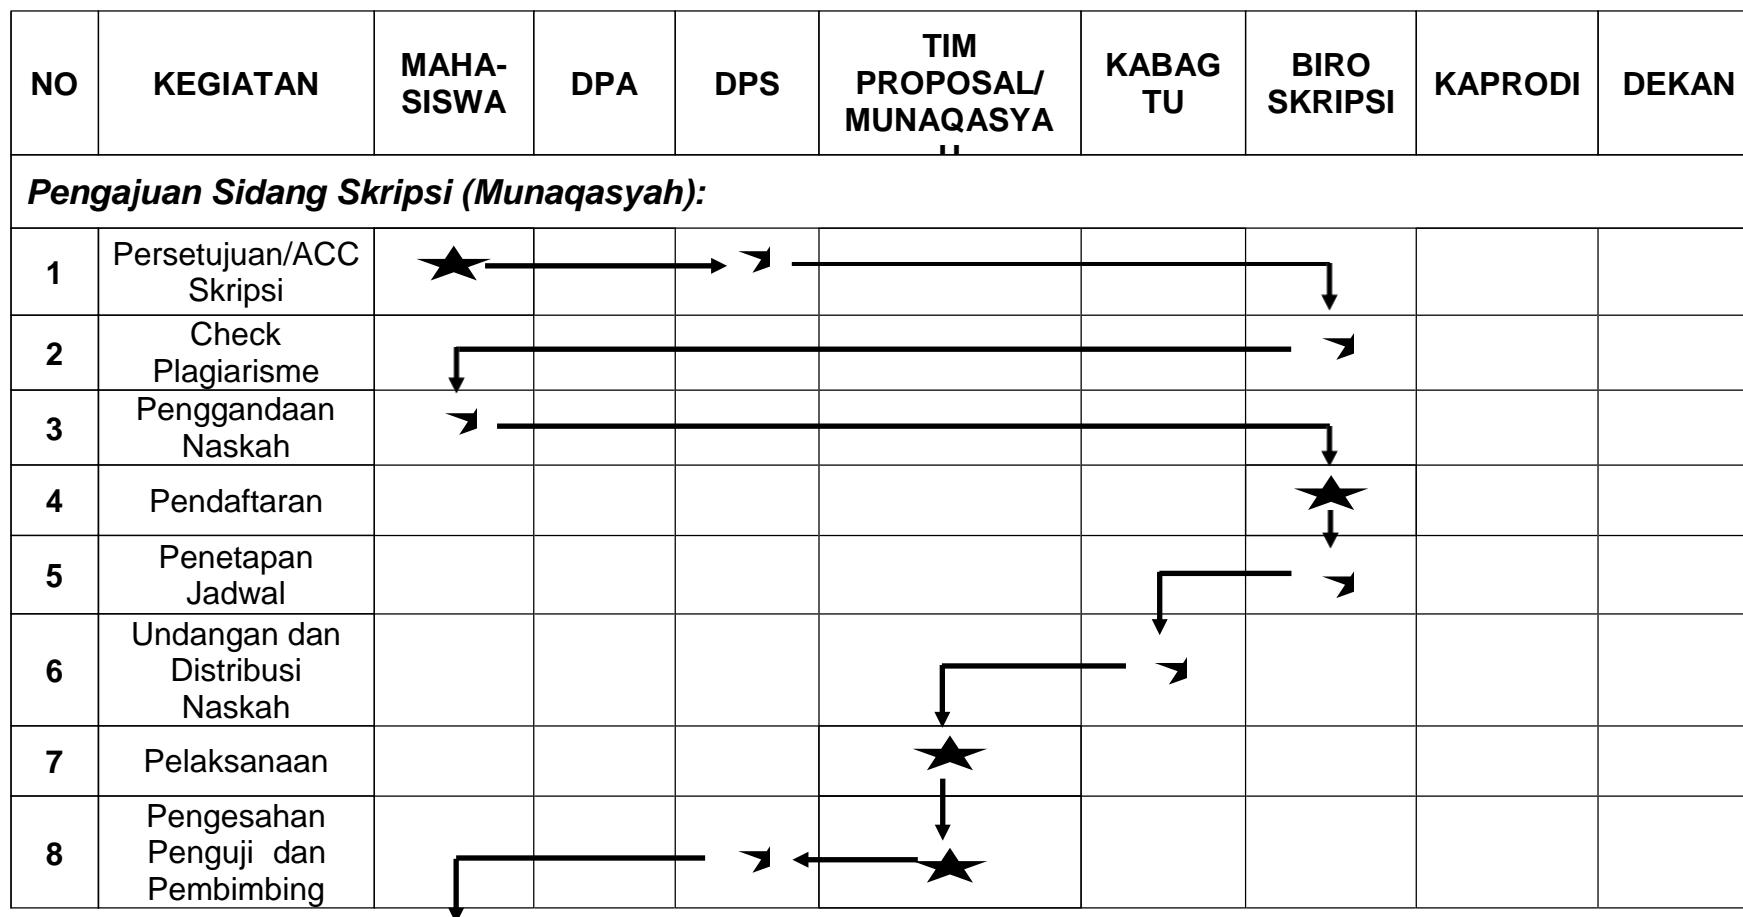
| NO | KEGIATAN | MAHA-SISWA | DPA | DPS | TIM PROPOSAL/ MUNAQASYA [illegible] | KABAG TU | BIRO SKRIPSI | KAPRODI | DEKAN |
|---|---|---|---|---|---|---|---|---|---|
| *Pengajuan Sidang Skripsi (Munaqasyah):* | | | | | | | | | |
| 1 | Persetujuan/ACC Skripsi | | | | | | | | |
| 2 | Check Plagiarisme | | | | | | | | |
| 3 | Penggandaan Naskah | | | | | | | | |
| 4 | Pendaftaran | | | | | | | | |
| 5 | Penetapan Jadwal | | | | | | | | |
| 6 | Undangan dan Distribusi Naskah | | | | | | | | |
| 7 | Pelaksanaan | | | | | | | | |
| 8 | Pengesahan Penguji dan Pembimbing | | | | | | | | |